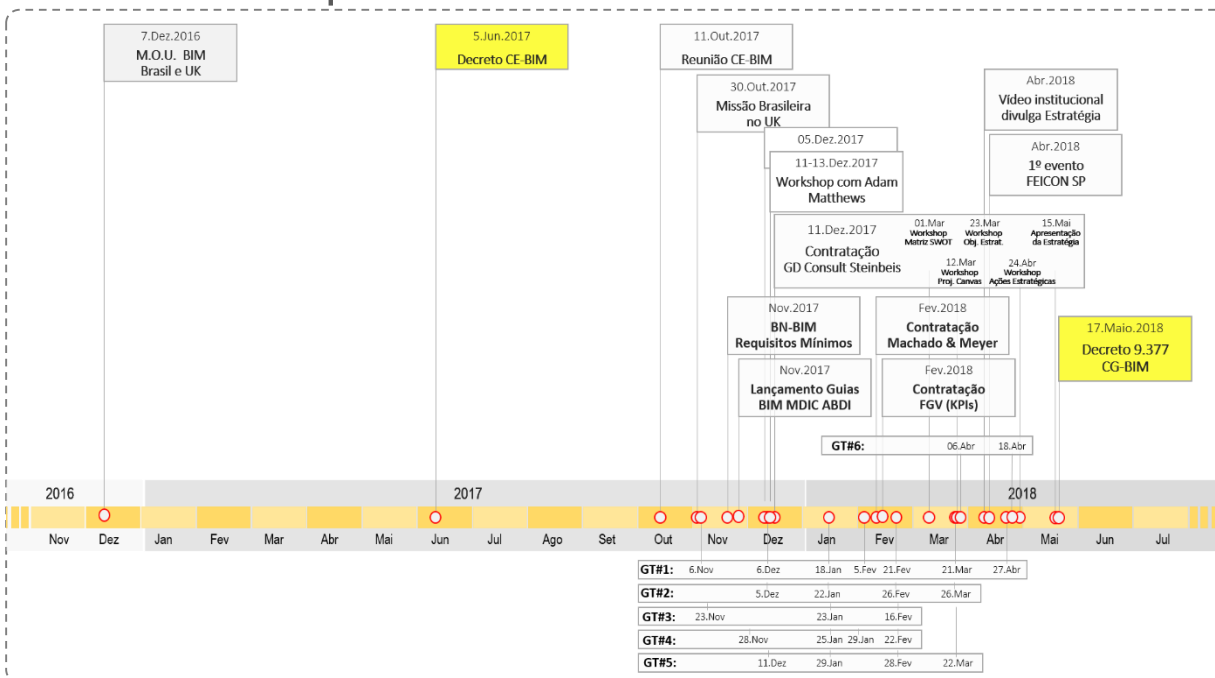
7.Dez.2016
M.O.U. BIM
Brasil e UK

5.Jun.2017
Decreto CE-BIM

11.Out.2017
Reunião CE-BIM

30.Out.2017
Missão Brasileira no UK

05.Dez.2017

11-13.Dez.2017
Workshop com Adam Matthews

11.Dez.2017
Contratação
GD Consult Steinbeis

01.Mar
Workshop
Matriz SWOT

23.Mar
Workshop
Obj. Estrat.

15.Mai
Apresentação
da Estratégia

12.Mar
Workshop
Proj. Canvas

24.Abr
Workshop
Ações Estratégicas

Abr.2018
Vídeo institucional divulga Estratégia

Abr.2018
1º evento
FEICON SP

Nov.2017
BN-BIM
Requisitos Mínimos

Nov.2017
Lançamento Guias
BIM MDIC ABDI

Fev.2018
Contratação
Machado & Meyer

Fev.2018
Contratação
FGV (KPIs)

17.Maio.2018
Decreto 9.377
CG-BIM

GT#6: 06.Abr 18.Abr

2016 2017 2018

Nov Dez Jan Fev Mar Abr Mai Jun Jul Ago Set Out Nov Dez Jan Fev Mar Abr Mai Jun Jul

GT#1: 6.Nov 6.Dez 18.Jan 5.Fev 21.Fev 21.Mar 27.Abr
GT#2: 5.Dez 22.Jan 26.Fev 26.Mar
GT#3: 23.Nov 23.Jan 16.Fev
GT#4: 28.Nov 25.Jan 29.Jan 22.Fev
GT#5: 11.Dez 29.Jan 28.Fev 22.Mar